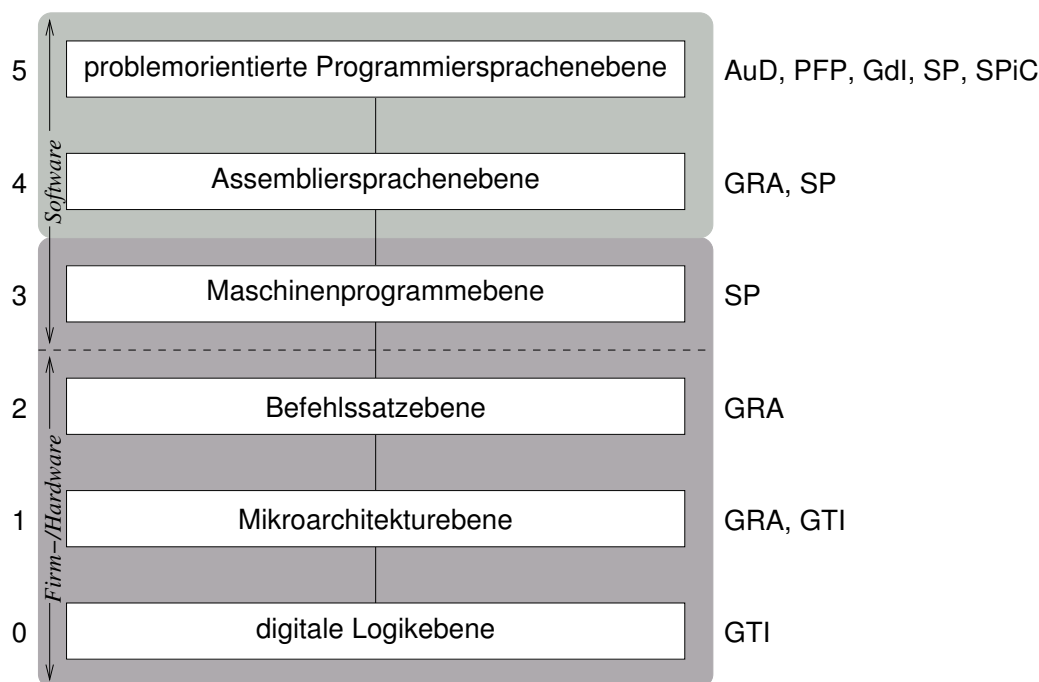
Software

Firm-/Hardware

5 problemorientierte Programmiersprachenebene AuD, PFP, GdI, SP, SPiC

4 Assembliersprachenebene GRA, SP

3 Maschinenprogrammebene SP

2 Befehlssatzebene GRA

1 Mikroarchitekturebene GRA, GTI

0 digitale Logikebene GTI